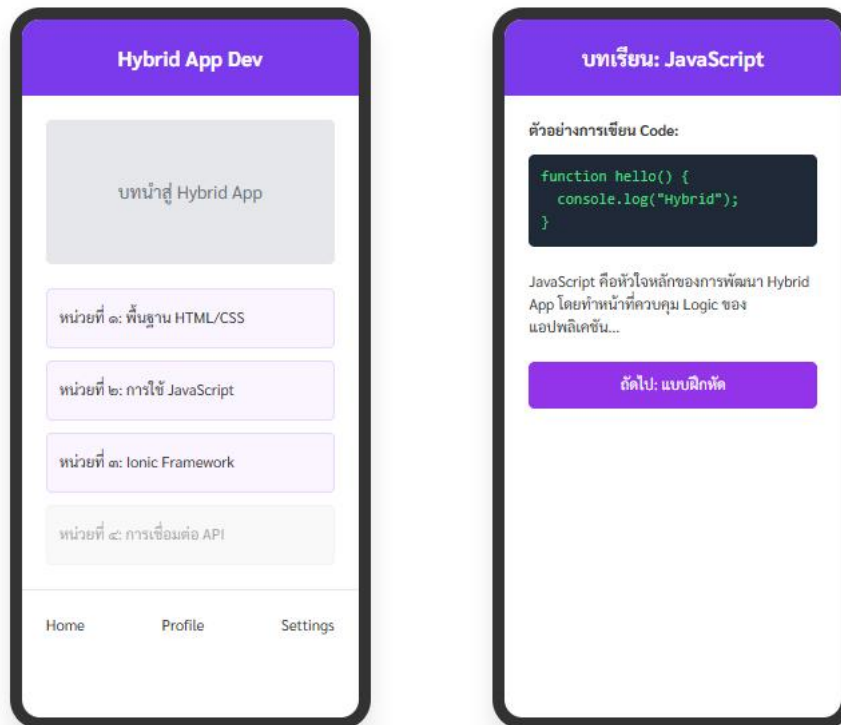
Hybrid App Dev

บทนำสู่ Hybrid App

หน่วยที่ ๑: พื้นฐาน HTML/CSS

หน่วยที่ ๒: การใช้ JavaScript

หน่วยที่ ๓: Ionic Framework

หน่วยที่ ๔: การเชื่อมต่อ API

Home Profile Settings

บทเรียน: JavaScript

ตัวอย่างการเขียน Code:

function hello() {
  console.log("Hybrid");
}

JavaScript คือหัวใจหลักของการพัฒนา Hybrid App โดยทำหน้าที่ควบคุม Logic ของแอปพลิเคชัน...

ถัดไป: แบบฝึกหัด